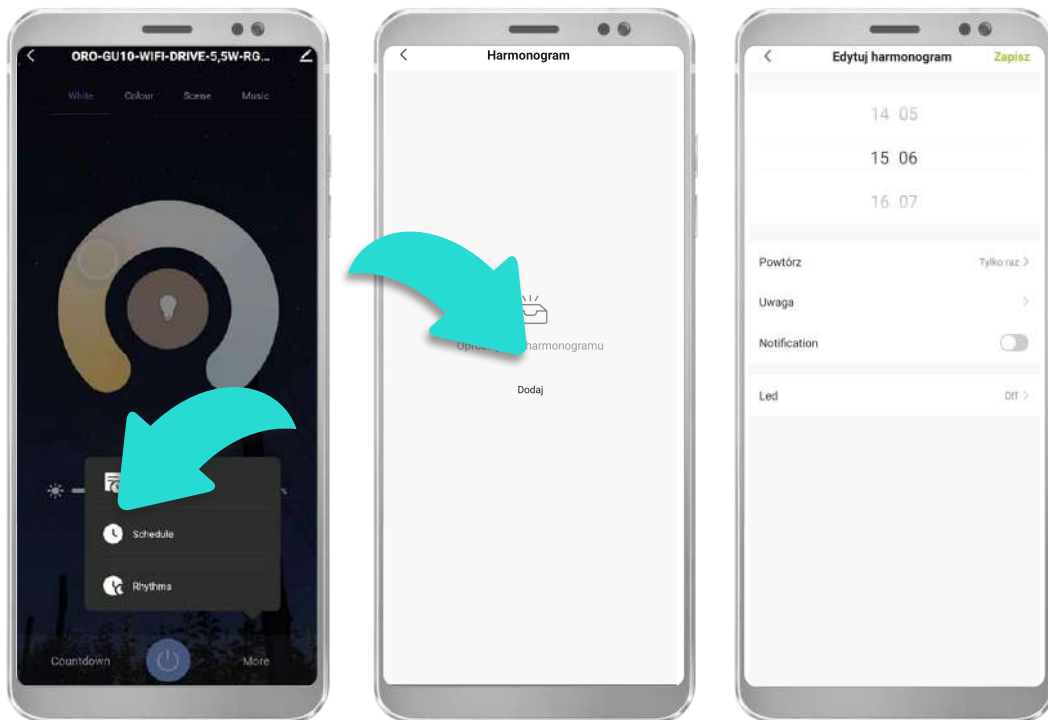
ORO-GU10-WIFI-DRIVE-5,5W-RG...

White Colour Scene Music

Schedule

Rhythms

Countdown More

Harmonogram

Opro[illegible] harmonogramu

Dodaj

Edytuj harmonogram Zapisz

14 05
15 06
16 07

Powtórz Tylko raz

Uwaga

Notification

Led Off